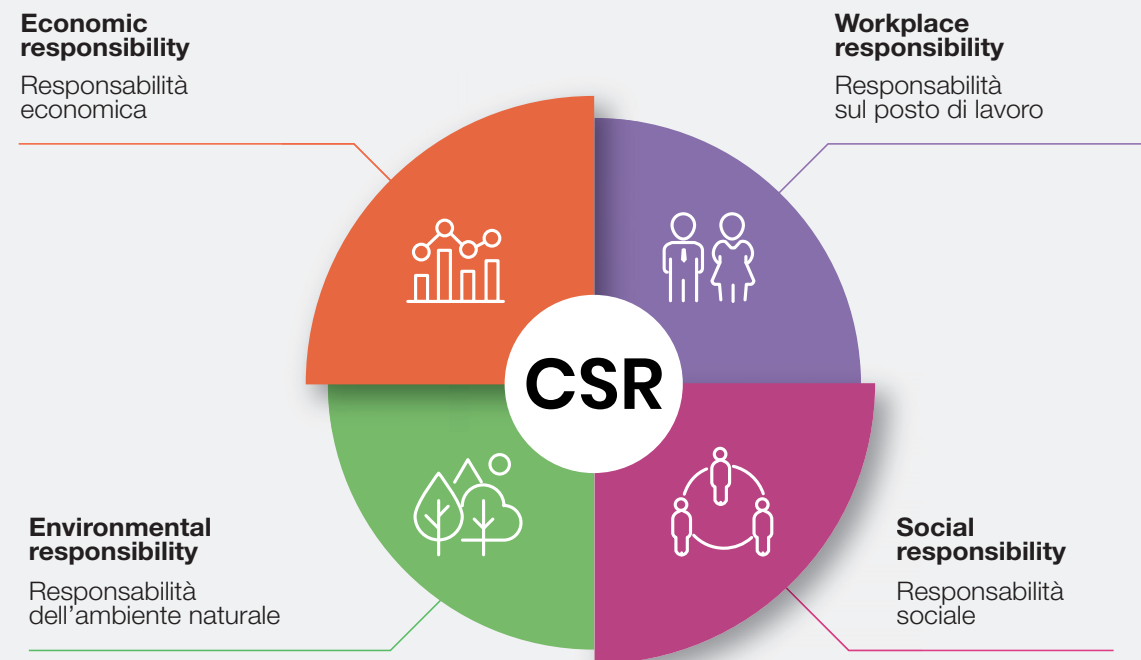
**Economic responsibility**

Responsabilità economica

**Workplace responsibility**

Responsabilità sul posto di lavoro

CSR

**Environmental responsibility**

Responsabilità dell'ambiente naturale

**Social responsibility**

Responsabilità sociale